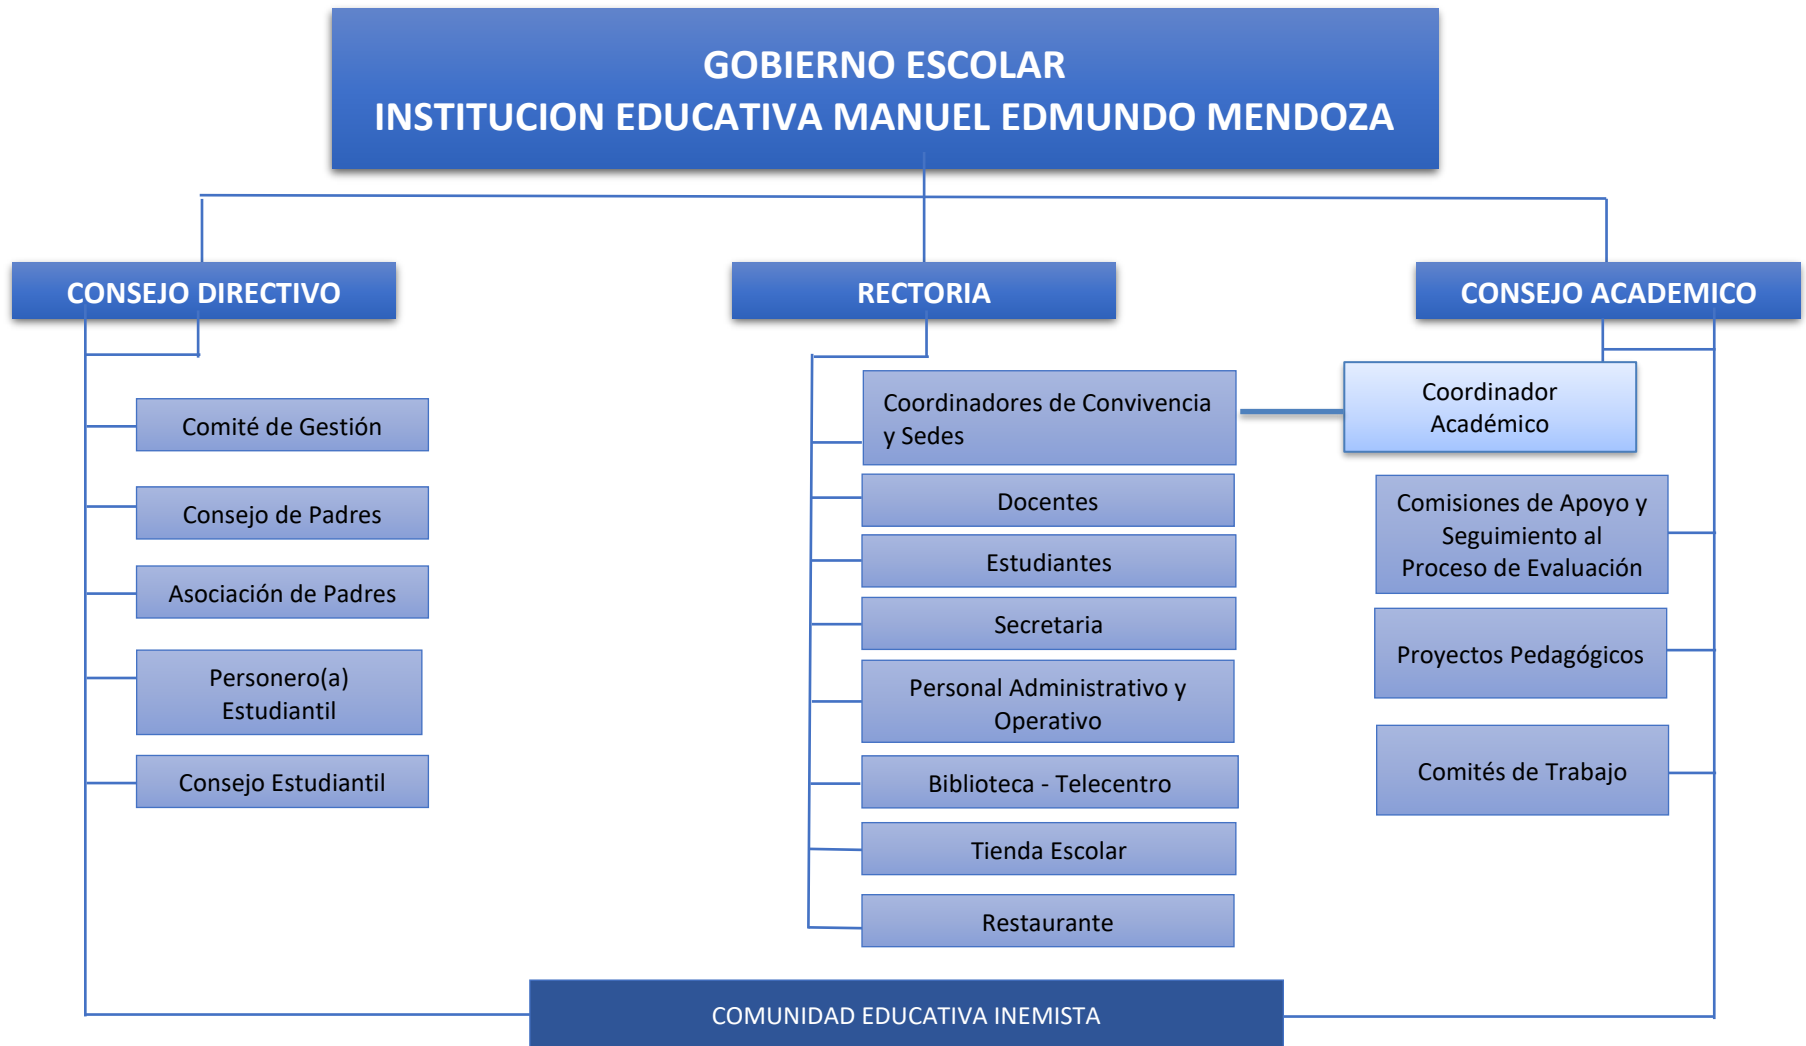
GOBIERNO ESCOLAR
INSTITUCION EDUCATIVA MANUEL EDMUNDO MENDOZA

CONSEJO DIRECTIVO

Comité de Gestión

Consejo de Padres

Asociación de Padres

Personero(a) Estudiantil

Consejo Estudiantil

RECTORIA

Coordinadores de Convivencia y Sedes

Docentes

Estudiantes

Secretaria

Personal Administrativo y Operativo

Biblioteca - Telecentro

Tienda Escolar

Restaurante

CONSEJO ACADEMICO

Coordinador Académico

Comisiones de Apoyo y Seguimiento al Proceso de Evaluación

Proyectos Pedagógicos

Comités de Trabajo

COMUNIDAD EDUCATIVA INEMISTA